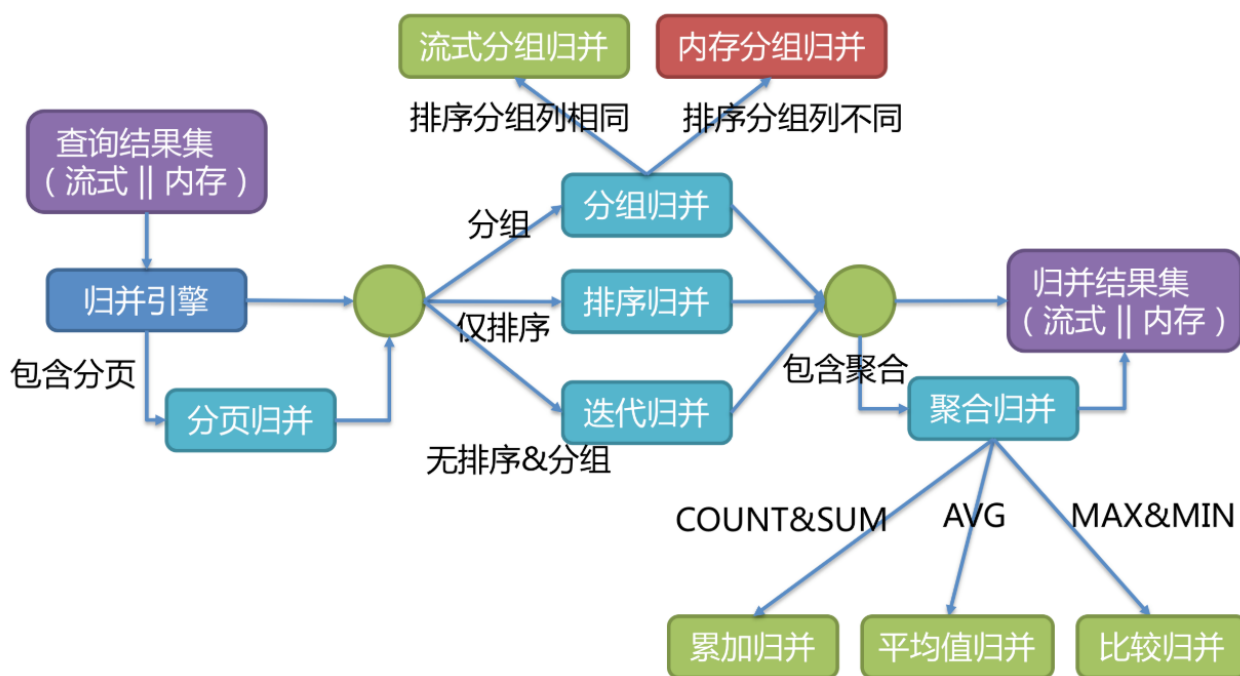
流式分组归并

内存分组归并

排序分组列相同

排序分组列不同

查询结果集
（流式 || 内存）

归并引擎

分组

分组归并

排序归并

仅排序

迭代归并

无排序&分组

包含分页

分页归并

归并结果集
（流式 || 内存）

包含聚合

聚合归并

COUNT&SUM

AVG

MAX&MIN

累加归并

平均值归并

比较归并